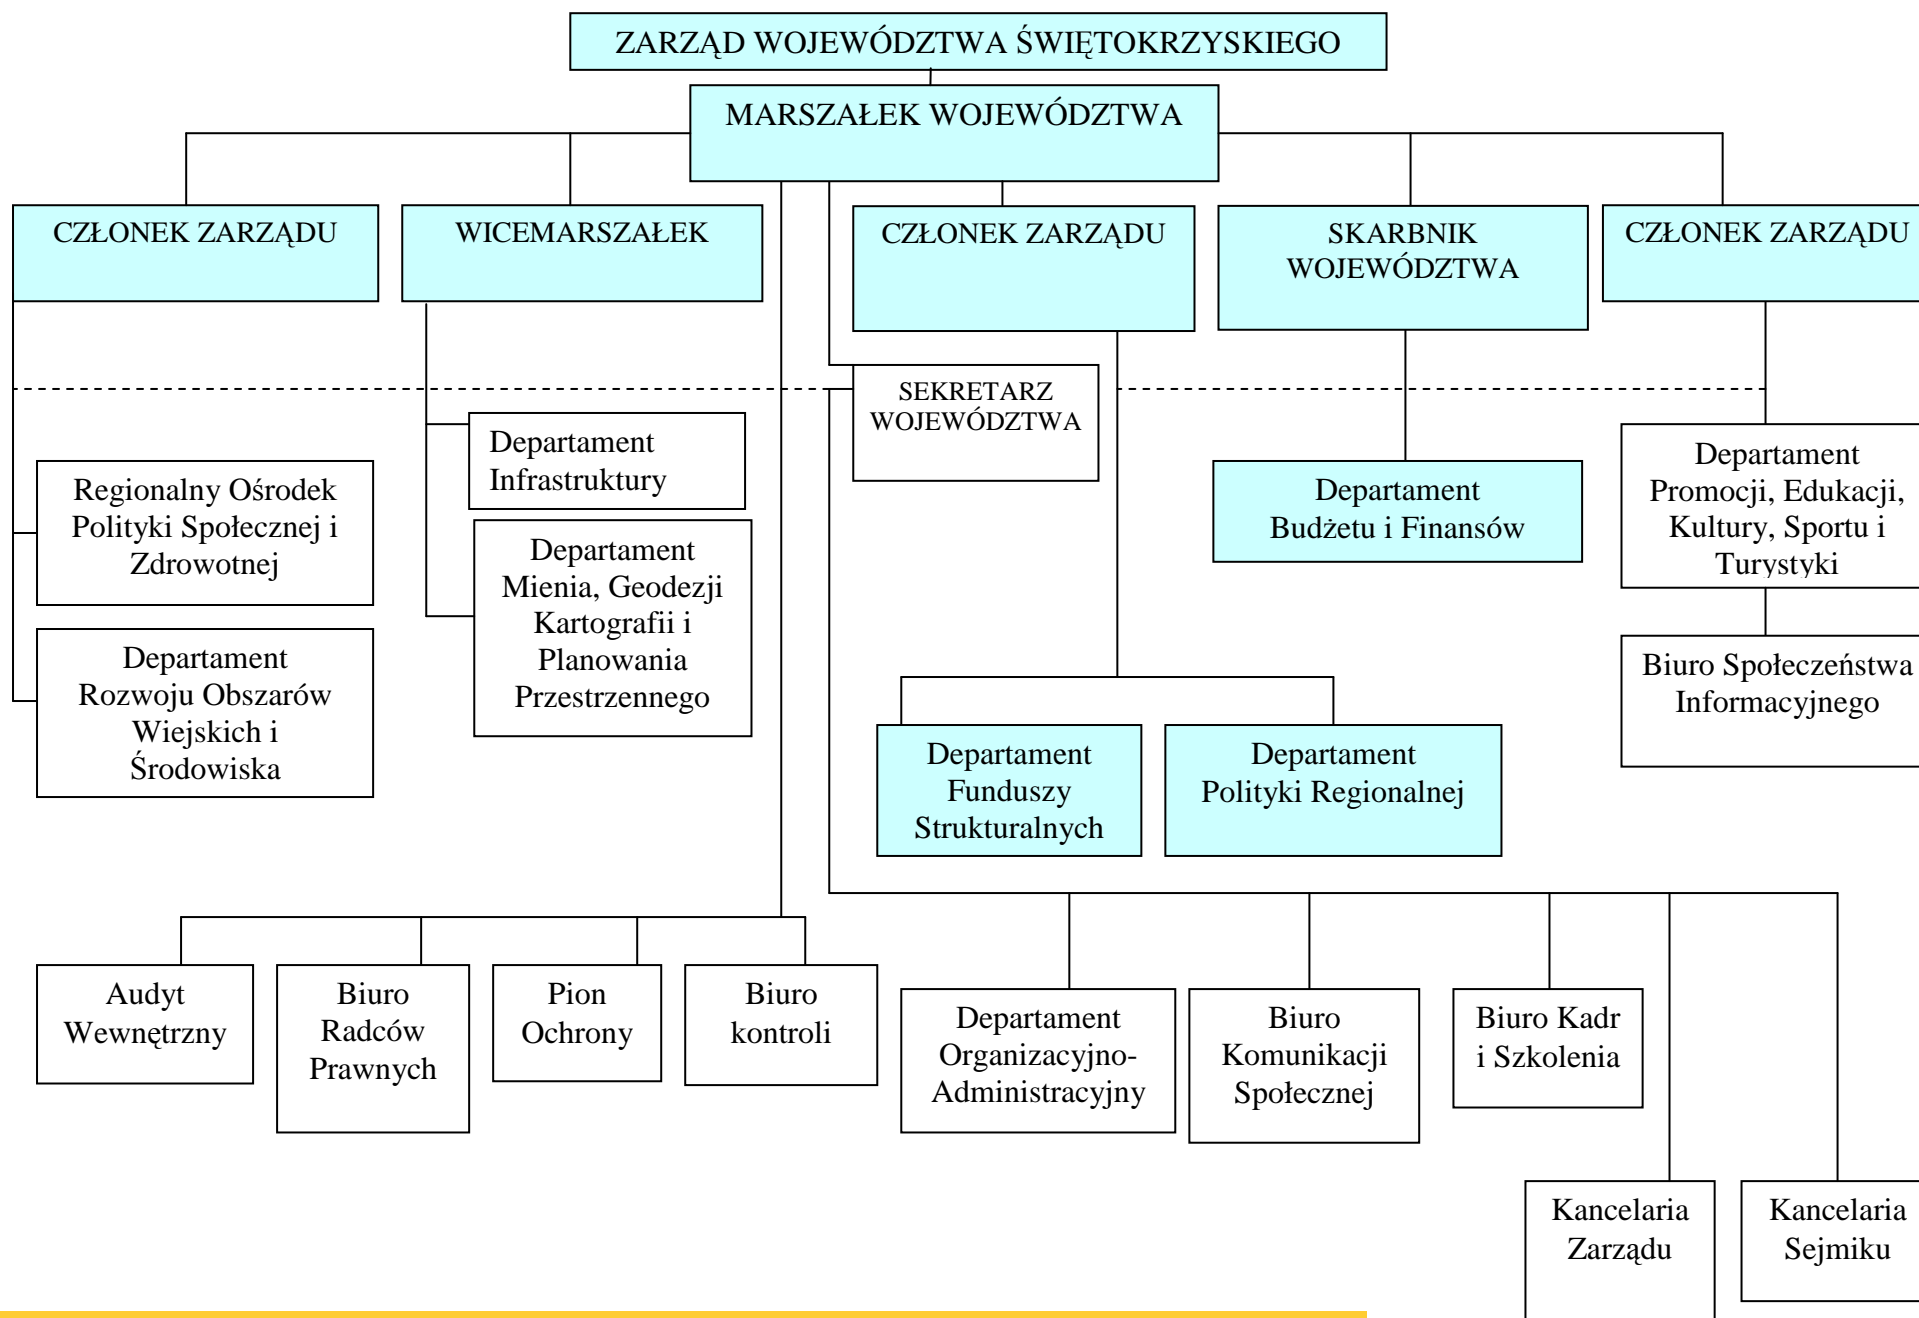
ZARZĄD WOJEWÓDZTWA ŚWIĘTOKRZYSKIEGO

MARSZAŁEK WOJEWÓDZTWA

CZŁONEK ZARZĄDU

WICEMARSZAŁEK

CZŁONEK ZARZĄDU

SKARBNIK WOJEWÓDZTWA

CZŁONEK ZARZĄDU

SEKRETARZ WOJEWÓDZTWA

Departament Infrastruktury

Regionalny Ośrodek Polityki Społecznej i Zdrowotnej

Departament Mienia, Geodezji Kartografii i Planowania Przestrzennego

Departament Budżetu i Finansów

Departament Promocji, Edukacji, Kultury, Sportu i Turystyki

Biuro Społeczeństwa Informacyjnego

Departament Rozwoju Obszarów Wiejskich i Środowiska

Departament Funduszy Strukturalnych

Departament Polityki Regionalnej

Audyt Wewnętrzny

Biuro Radców Prawnych

Pion Ochrony

Biuro kontroli

Departament Organizacyjno-Administracyjny

Biuro Komunikacji Społecznej

Biuro Kadr i Szkolenia

Kancelaria Zarządu

Kancelaria Sejmiku